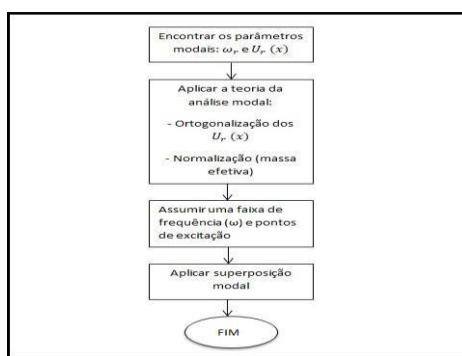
Encontrar os parâmetros modais: $\omega_r$ e $U_r\ (x)$

Aplicar a teoria da análise modal:

- Ortogonalização dos $U_r\ (x)$

- Normalização (massa efetiva)

Assumir uma faixa de frequência ($\omega$) e pontos de excitação

Aplicar superposição modal

FIM